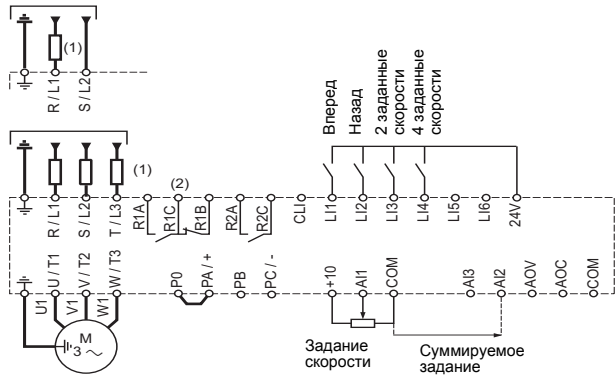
(1)

R / L1
S / L2

(1)

R / L1
S / L2
T / L3

(2)

R1A
R1C
R1B
R2A
R2C
CLI

Вперед
Назад
2 заданные скорости
4 заданные скорости

LI1
LI2
LI3
LI4
LI5
LI6
24V

U / T1
V / T2
W / T3

P0
PA / +
PB
PC / -
+10
AI1
COM
AI3
AI2
AOV
AOC
COM

U1
V1
W1
M
$3\sim$

Задание скорости

Суммируемое задание